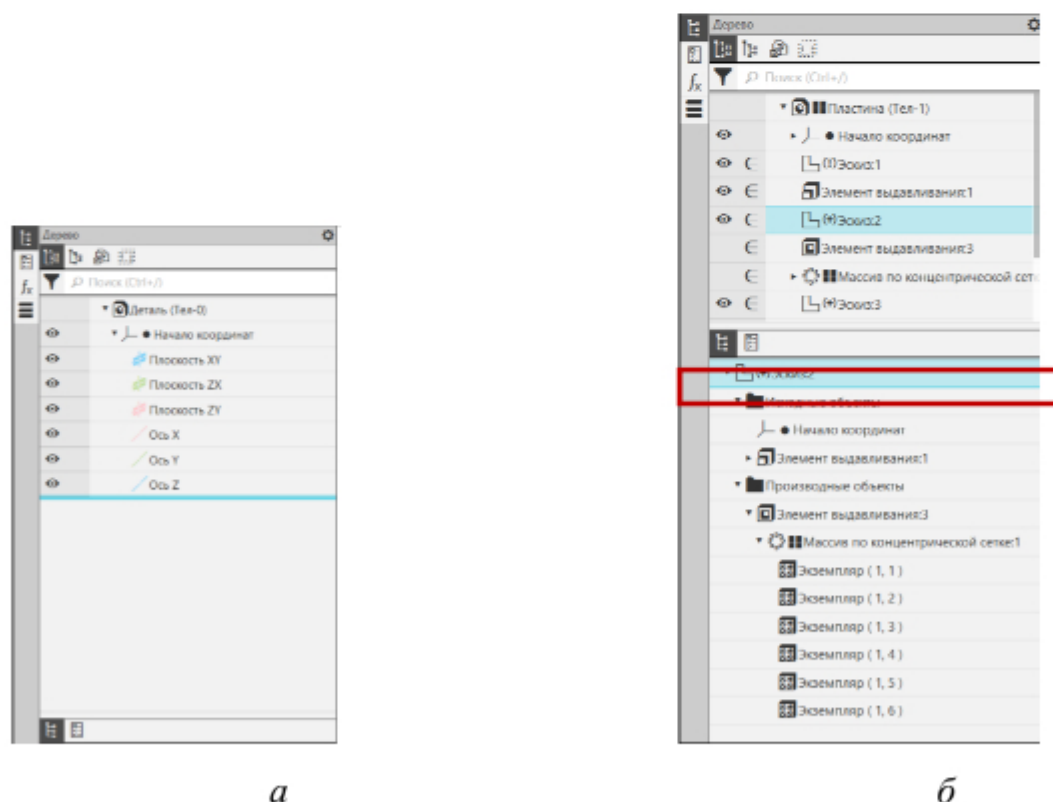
Дерево

Поиск (Ctrl+/)

Деталь (Тел-0)

Начало координат

Плоскость XY

Плоскость ZX

Плоскость ZY

Ось X

Ось Y

Ось Z

Дерево

Поиск (Ctrl+/)

Пластина (Тел-1)

Начало координат

(-)Эскиз:1

Элемент выдавливания:1

(+)Эскиз:2

Элемент выдавливания:3

Массив по концентрической сет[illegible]

(+)Эскиз:3

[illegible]

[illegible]

Начало координат

Элемент выдавливания:1

Производные объекты

Элемент выдавливания:3

Массив по концентрической сетке:1

Экземпляр ( 1, 1 )

Экземпляр ( 1, 2 )

Экземпляр ( 1, 3 )

Экземпляр ( 1, 4 )

Экземпляр ( 1, 5 )

Экземпляр ( 1, 6 )

а

б